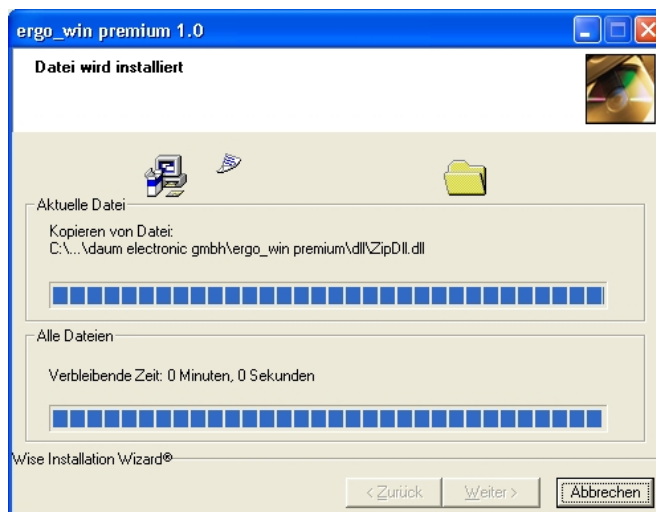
ergo_win premium 1.0

Datei wird installiert

Aktuelle Datei

Kopieren von Datei:
C:\...\daum electronic gmbh\ergo_win premium\dll\ZipDll.dll

Alle Dateien

Verbleibende Zeit: 0 Minuten, 0 Sekunden

Wise Installation Wizard®

< Zurück   Weiter >   Abbrechen